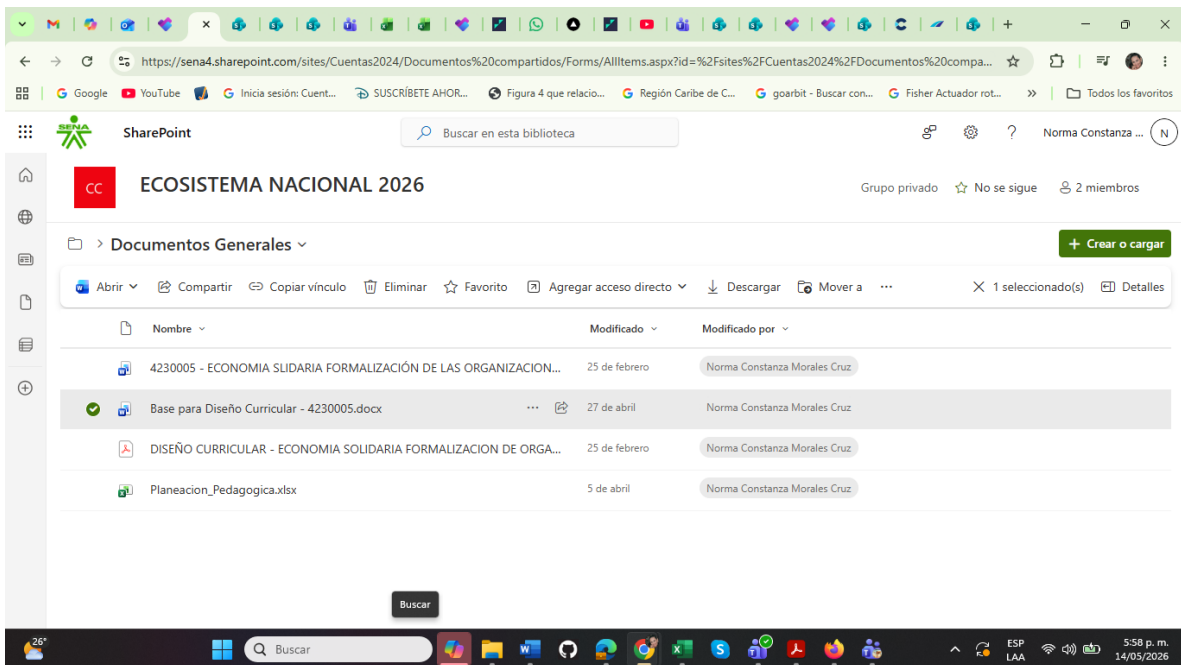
https://sena4.sharepoint.com/sites/Cuentas2024/Documentos%20compartidos/Forms/AllItems.aspx?id=%2Fsites%2FCuentas2024%2FDocumentos%20compa...

Google YouTube Inicia sesión: Cuent... SUSCRÍBETE AHOR... Figura 4 que relacio... Región Caribe de C... goarbit - Buscar con... Fisher Actuador rot... Todos los favoritos

SENA SharePoint Buscar en esta biblioteca Norma Constanza ... N

CC ECOSISTEMA NACIONAL 2026

Grupo privado No se sigue 2 miembros

Documentos Generales

Crear o cargar

Abrir Compartir Copiar vínculo Eliminar Favorito Agregar acceso directo Descargar Mover a ··· 1 seleccionado(s) Detalles

| Nombre | Modificado | Modificado por |
|---|---|---|
| 4230005 - ECONOMIA SLIDARIA FORMALIZACIÓN DE LAS ORGANIZACION... | 25 de febrero | Norma Constanza Morales Cruz |
| Base para Diseño Curricular - 4230005.docx | 27 de abril | Norma Constanza Morales Cruz |
| DISEÑO CURRICULAR - ECONOMIA SOLIDARIA FORMALIZACION DE ORGA... | 25 de febrero | Norma Constanza Morales Cruz |
| Planeacion_Pedagogica.xlsx | 5 de abril | Norma Constanza Morales Cruz |

Buscar

26° Buscar ESP LAA 5:58 p. m. 14/05/2026